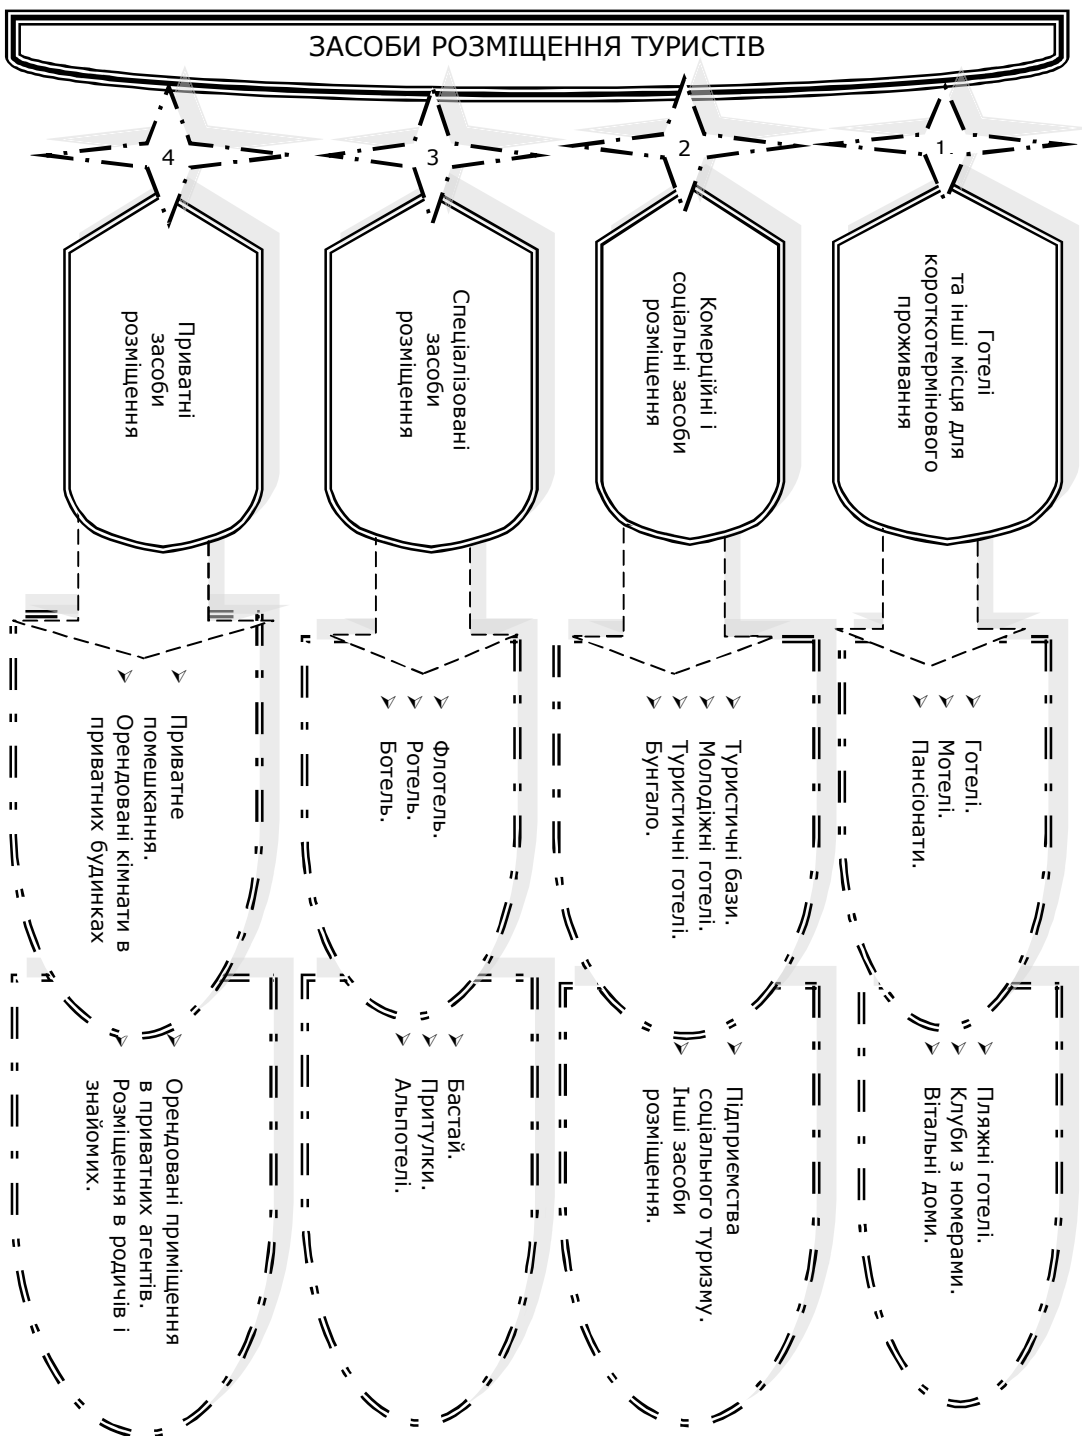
ЗАСОБИ РОЗМІЩЕННЯ ТУРИСТІВ

1

Готелі та інші місця для короткотермінового проживання

Готелі.
Мотелі.
Пансіонати.

Пляжні готелі.
Клуби з номерами.
Вітальні доми.

2

Комерційні і соціальні засоби розміщення

Туристичні бази.
Молодіжні готелі.
Туристичні готелі.
Бунгало.

Підприємства соціального туризму.
Інші засоби розміщення.

3

Спеціалізовані засоби розміщення

Флотель.
Ротель.
Ботель.

Бастай.
Притулки.
Альпотелі.

4

Приватні засоби розміщення

Приватне помешкання.
Орендовані кімнати в приватних будинках

Орендовані приміщення в приватних агентів.
Розміщення в родичів і знайомих.